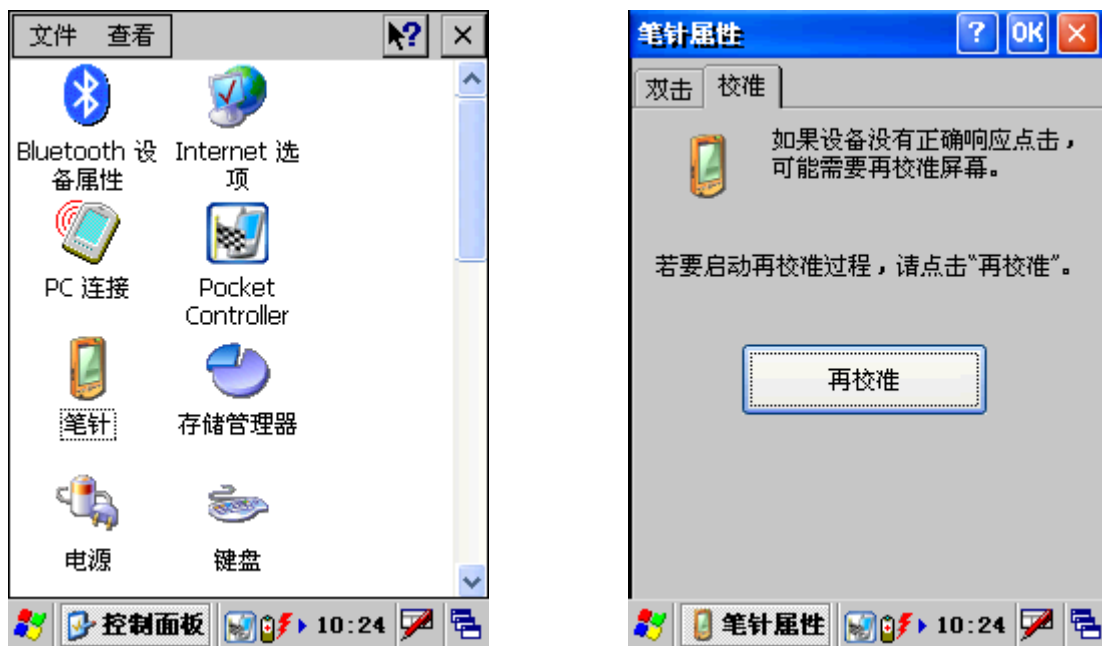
文件 查看

Bluetooth 设备属性

Internet 选项

PC 连接

Pocket Controller

笔针

存储管理器

电源

键盘

控制面板 10:24

笔针属性

OK

双击 校准

如果设备没有正确响应点击，可能需要再校准屏幕。

若要启动再校准过程，请点击"再校准"。

再校准

笔针属性 10:24